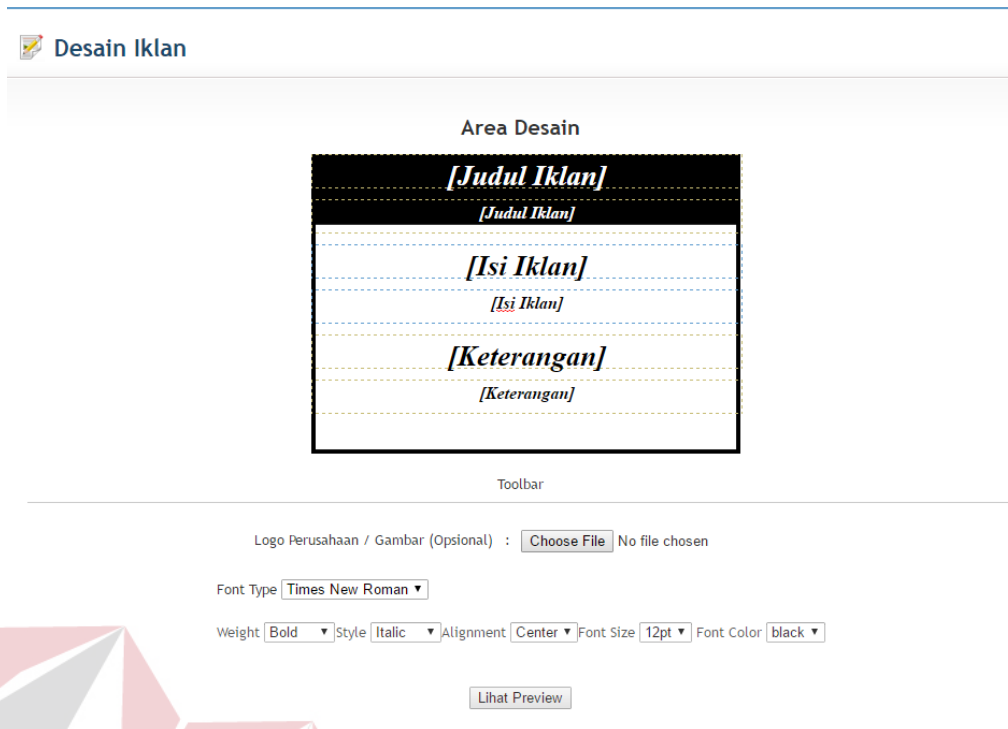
Desain Iklan

Area Desain

[Judul Iklan]

[Judul Iklan]

[Isi Iklan]

[Isi Iklan]

[Keterangan]

[Keterangan]

Toolbar

Logo Perusahaan / Gambar (Opsional) : Choose File No file chosen

Font Type Times New Roman ▾

Weight Bold ▾ Style Italic ▾ Alignment Center ▾ Font Size 12pt ▾ Font Color black ▾

Lihat Preview